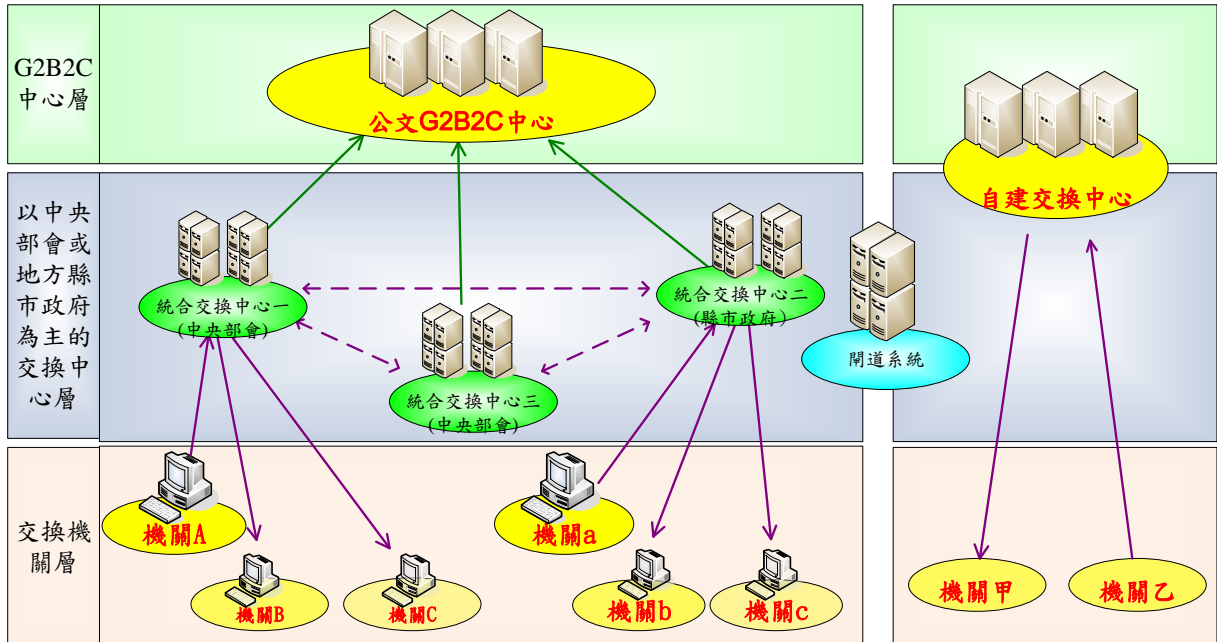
G2B2C 中心層

公文G2B2C中心

以中央部會或地方縣市政府為主的交換中心層

統合交換中心一 (中央部會)

統合交換中心二 (縣市政府)

統合交換中心三 (中央部會)

閘道系統

自建交換中心

交換機關層

機關A

機關B

機關C

機關a

機關b

機關c

機關甲

機關乙